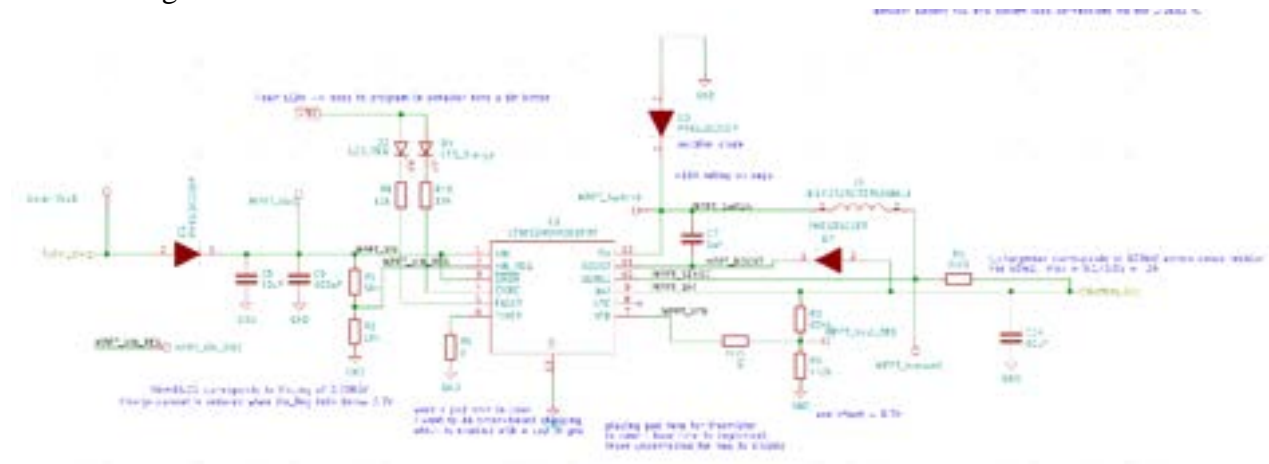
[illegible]

Solar_Vin+

Solar_Vin

MPPT_Vin

C5
10uF

C6
100nF

GND

R1

R2

GND

MPPT_VIN_REG

MPPT_VIN_REG

D2

D3

R3

R4

U1

VIN
VIN_REG
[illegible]
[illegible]
FAULT
TIMER

SW
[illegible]
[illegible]
BAT
NTC
VFB

D1

GND

C7

L1

MPPT_SwOut

D4

MPPT_BOOST

MPPT_BAT

R5

MPPT_VFB

R6

R7

R8

GND

MPPT_VOUT_REG

MPPT_Vout

C14

GND

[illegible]